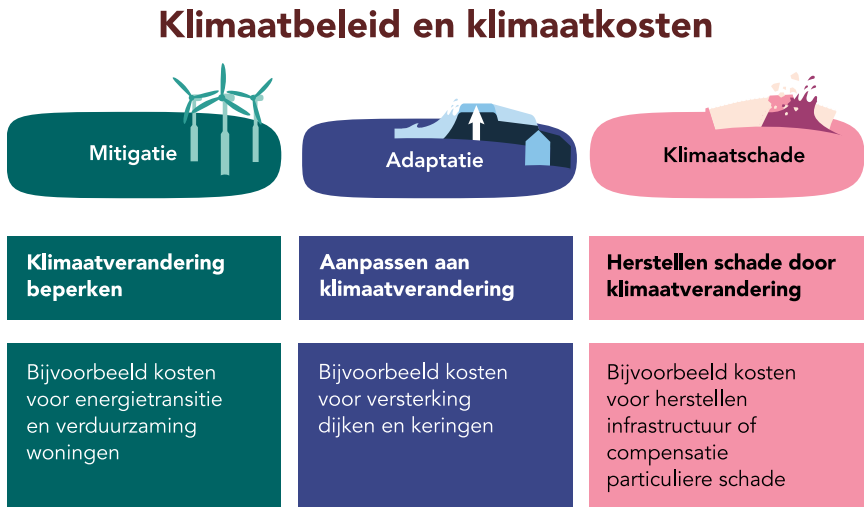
Klimaatbeleid en klimaatkosten

Mitigatie

Adaptatie

Klimaatschade

Klimaatverandering beperken

Aanpassen aan klimaatverandering

Herstellen schade door klimaatverandering

Bijvoorbeeld kosten voor energietransitie en verduurzaming woningen

Bijvoorbeeld kosten voor versterking dijken en keringen

Bijvoorbeeld kosten voor herstellen infrastructuur of compensatie particuliere schade